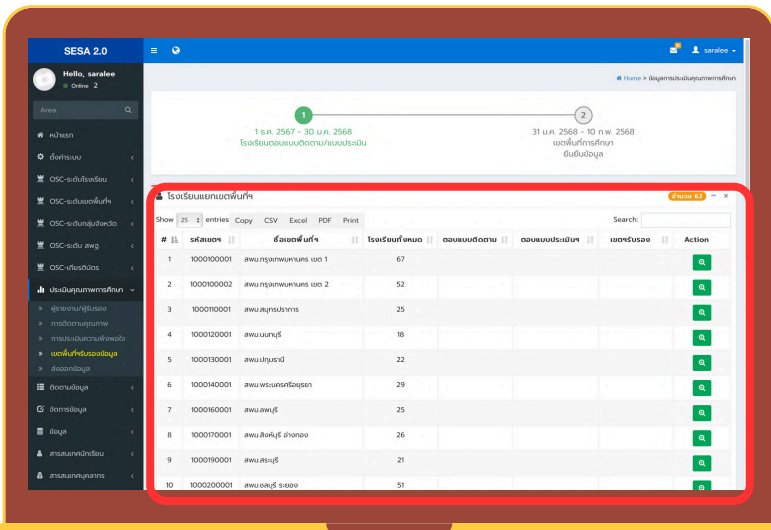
SESA 2.0

Hello, saralee
Online 2

Area...

หน้าแรก
ตั้งค่าระบบ
OSC-ระดับโรงเรียน
OSC-ระดับเขตพื้นที่ฯ
OSC-ระดับกลุ่มจังหวัด
OSC-ระดับ สพฐ.
OSC-เกียรติบัตร
ประเมินคุณภาพการศึกษา
» ผู้รายงาน/ผู้รับรอง
» การติดตามคุณภาพ
» การประเมินความพึงพอใจ
» เขตพื้นที่รับรองข้อมูล
» ส่งออกข้อมูล
ติดตามข้อมูล
จัดการข้อมูล
ข้อมูล
สารสนเทศนักเรียน
สารสนเทศบุคลากร

saralee

Home > ข้อมูลการประเมินคุณภาพการศึกษา

1
1 ธ.ค. 2567 - 30 ม.ค. 2568
โรงเรียนตอบแบบติดตาม/แบบประเมิน

2
31 ม.ค. 2568 - 10 ก.พ. 2568
เขตพื้นที่การศึกษา
ยืนยันข้อมูล

โรงเรียนแยกเขตพื้นที่ฯ
จำนวน 62

Show 25 entries Copy CSV Excel PDF Print
Search:

| # | รหัสเขตฯ | ชื่อเขตพื้นที่ฯ | โรงเรียนทั้งหมด | ตอบแบบติดตาม | ตอบแบบประเมินฯ | เขตรับรอง | Action |
|---|---|---|---|---|---|---|---|
| 1 | 1000100001 | สพป.กรุงเทพมหานคร เขต 1 | 67 | | | | |
| 2 | 1000100002 | สพป.กรุงเทพมหานคร เขต 2 | 52 | | | | |
| 3 | 1000110001 | สพป.สมุทรปราการ | 25 | | | | |
| 4 | 1000120001 | สพป.นนทบุรี | 18 | | | | |
| 5 | 1000130001 | สพป.ปทุมธานี | 22 | | | | |
| 6 | 1000140001 | สพป.พระนครศรีอยุธยา | 29 | | | | |
| 7 | 1000160001 | สพป.ลพบุรี | 25 | | | | |
| 8 | 1000170001 | สพป.สิงห์บุรี อ่างทอง | 26 | | | | |
| 9 | 1000190001 | สพป.สระบุรี | 21 | | | | |
| 10 | 1000200001 | สพป.ชลบุรี ระยอง | 51 | | | | |